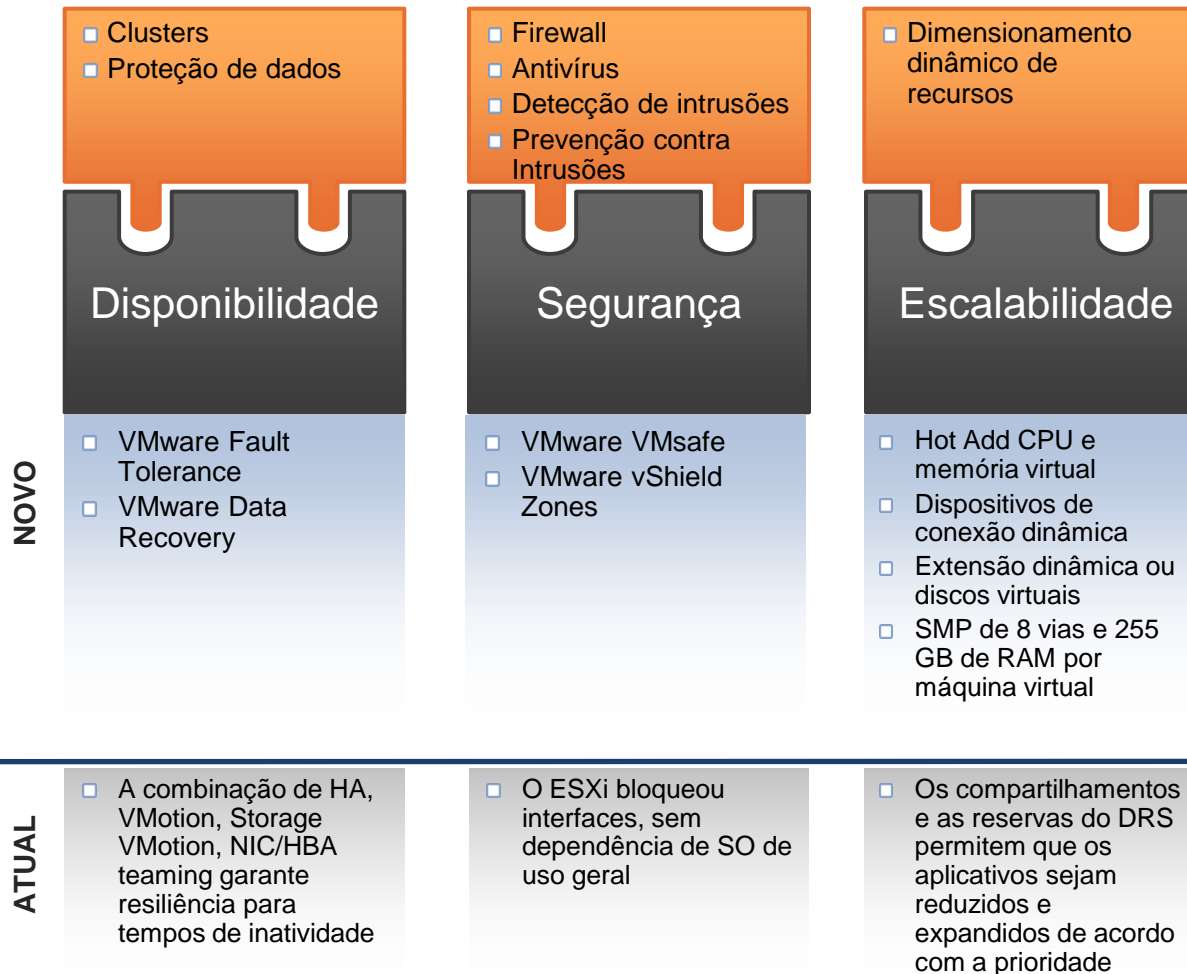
Clusters
Proteção de dados

Disponibilidade

VMware Fault Tolerance
VMware Data Recovery

Firewall
Antivírus
Detecção de intrusões
Prevenção contra Intrusões

Segurança

VMware VMsafe
VMware vShield Zones

Dimensionamento dinâmico de recursos

Escalabilidade

Hot Add CPU e memória virtual
Dispositivos de conexão dinâmica
Extensão dinâmica ou discos virtuais
SMP de 8 vias e 255 GB de RAM por máquina virtual

NOVO

ATUAL

A combinação de HA, VMotion, Storage VMotion, NIC/HBA teaming garante resiliência para tempos de inatividade

O ESXi bloqueou interfaces, sem dependência de SO de uso geral

Os compartilhamentos e as reservas do DRS permitem que os aplicativos sejam reduzidos e expandidos de acordo com a prioridade